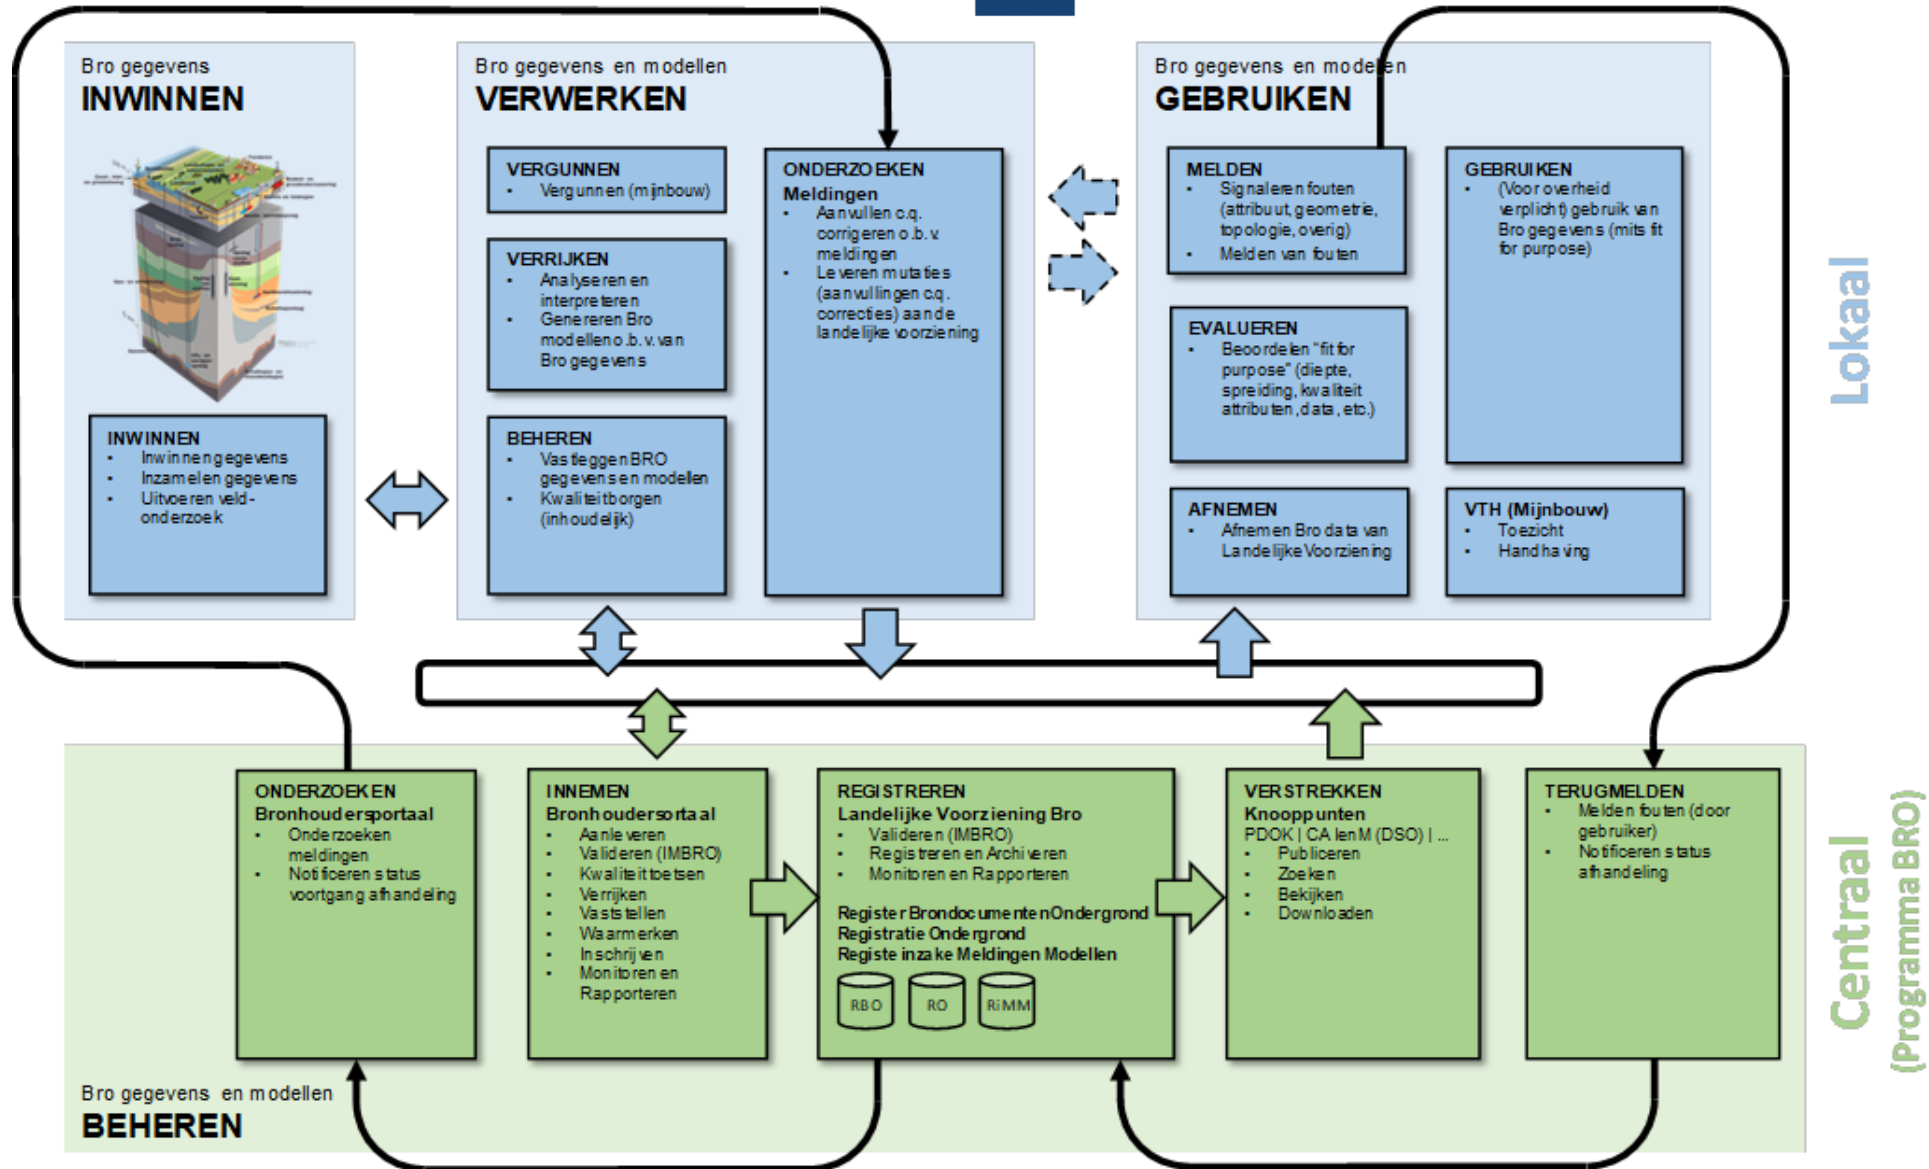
Bro gegevens
INWINNEN

INWINNEN
- Inwinnen gegevens
- Inzamelen gegevens
- Uitvoeren veldonderzoek

Bro gegevens en modellen
VERWERKEN

VERGUNNEN
- Vergunnen (mijnbouw)

VERRIJKEN
- Analyseren en interpreteren
- Genereren Bro modellen o.b.v. van Bro gegevens

BEHEREN
- Vastleggen BRO gegevens en modellen
- Kwaliteit borgen (inhoudelijk)

ONDERZOEKEN
Meldingen
- Aanvullen c.q. corrigeren o.b.v. meldingen
- Leveren mutaties (aanvullingen c.q. correcties) aan de landelijke voorziening

Bro gegevens en modellen
GEBRUIKEN

MELDEN
- Signaleren fouten (attribuut, geometrie, topologie, overig)
- Melden van fouten

GEBRUIKEN
- (Voor overheid verplicht) gebruik van Bro gegevens (mits fit for purpose)

EVALUEREN
- Beoordelen "fit for purpose" (diepte, spreiding, kwaliteit attributen, data, etc.)

AFNEMEN
- Afnemen Bro data van Landelijke Voorziening

VTH (Mijnbouw)
- Toezicht
- Handhaving

Lokaal

ONDERZOEKEN
Bronhoudersportaal
- Onderzoeken meldingen
- Notificeren status voortgang afhandeling

INNEMEN
Bronhoudersortaal
- Aanleveren
- Valideren (IMBRO)
- Kwaliteit toetsen
- Verrijken
- Vaststellen
- Waarmerken
- Inschrijven
- Monitoren en Rapporteren

REGISTREREN
Landelijke Voorziening Bro
- Valideren (IMBRO)
- Registreren en Archiveren
- Monitoren en Rapporteren

Register Brondocumenten Ondergrond
Registratie Ondergrond
Registe inzake Meldingen Modellen

RBO RO RIMM

VERSTREKKEN
Knooppunten
PDOK | CA len M (DSO) | ...
- Publiceren
- Zoeken
- Bekijken
- Downloaden

TERUGMELDEN
- Melden fouten (door gebruiker)
- Notificeren status afhandeling

Bro gegevens en modellen
BEHEREN

Centraal
(Programma BRO)